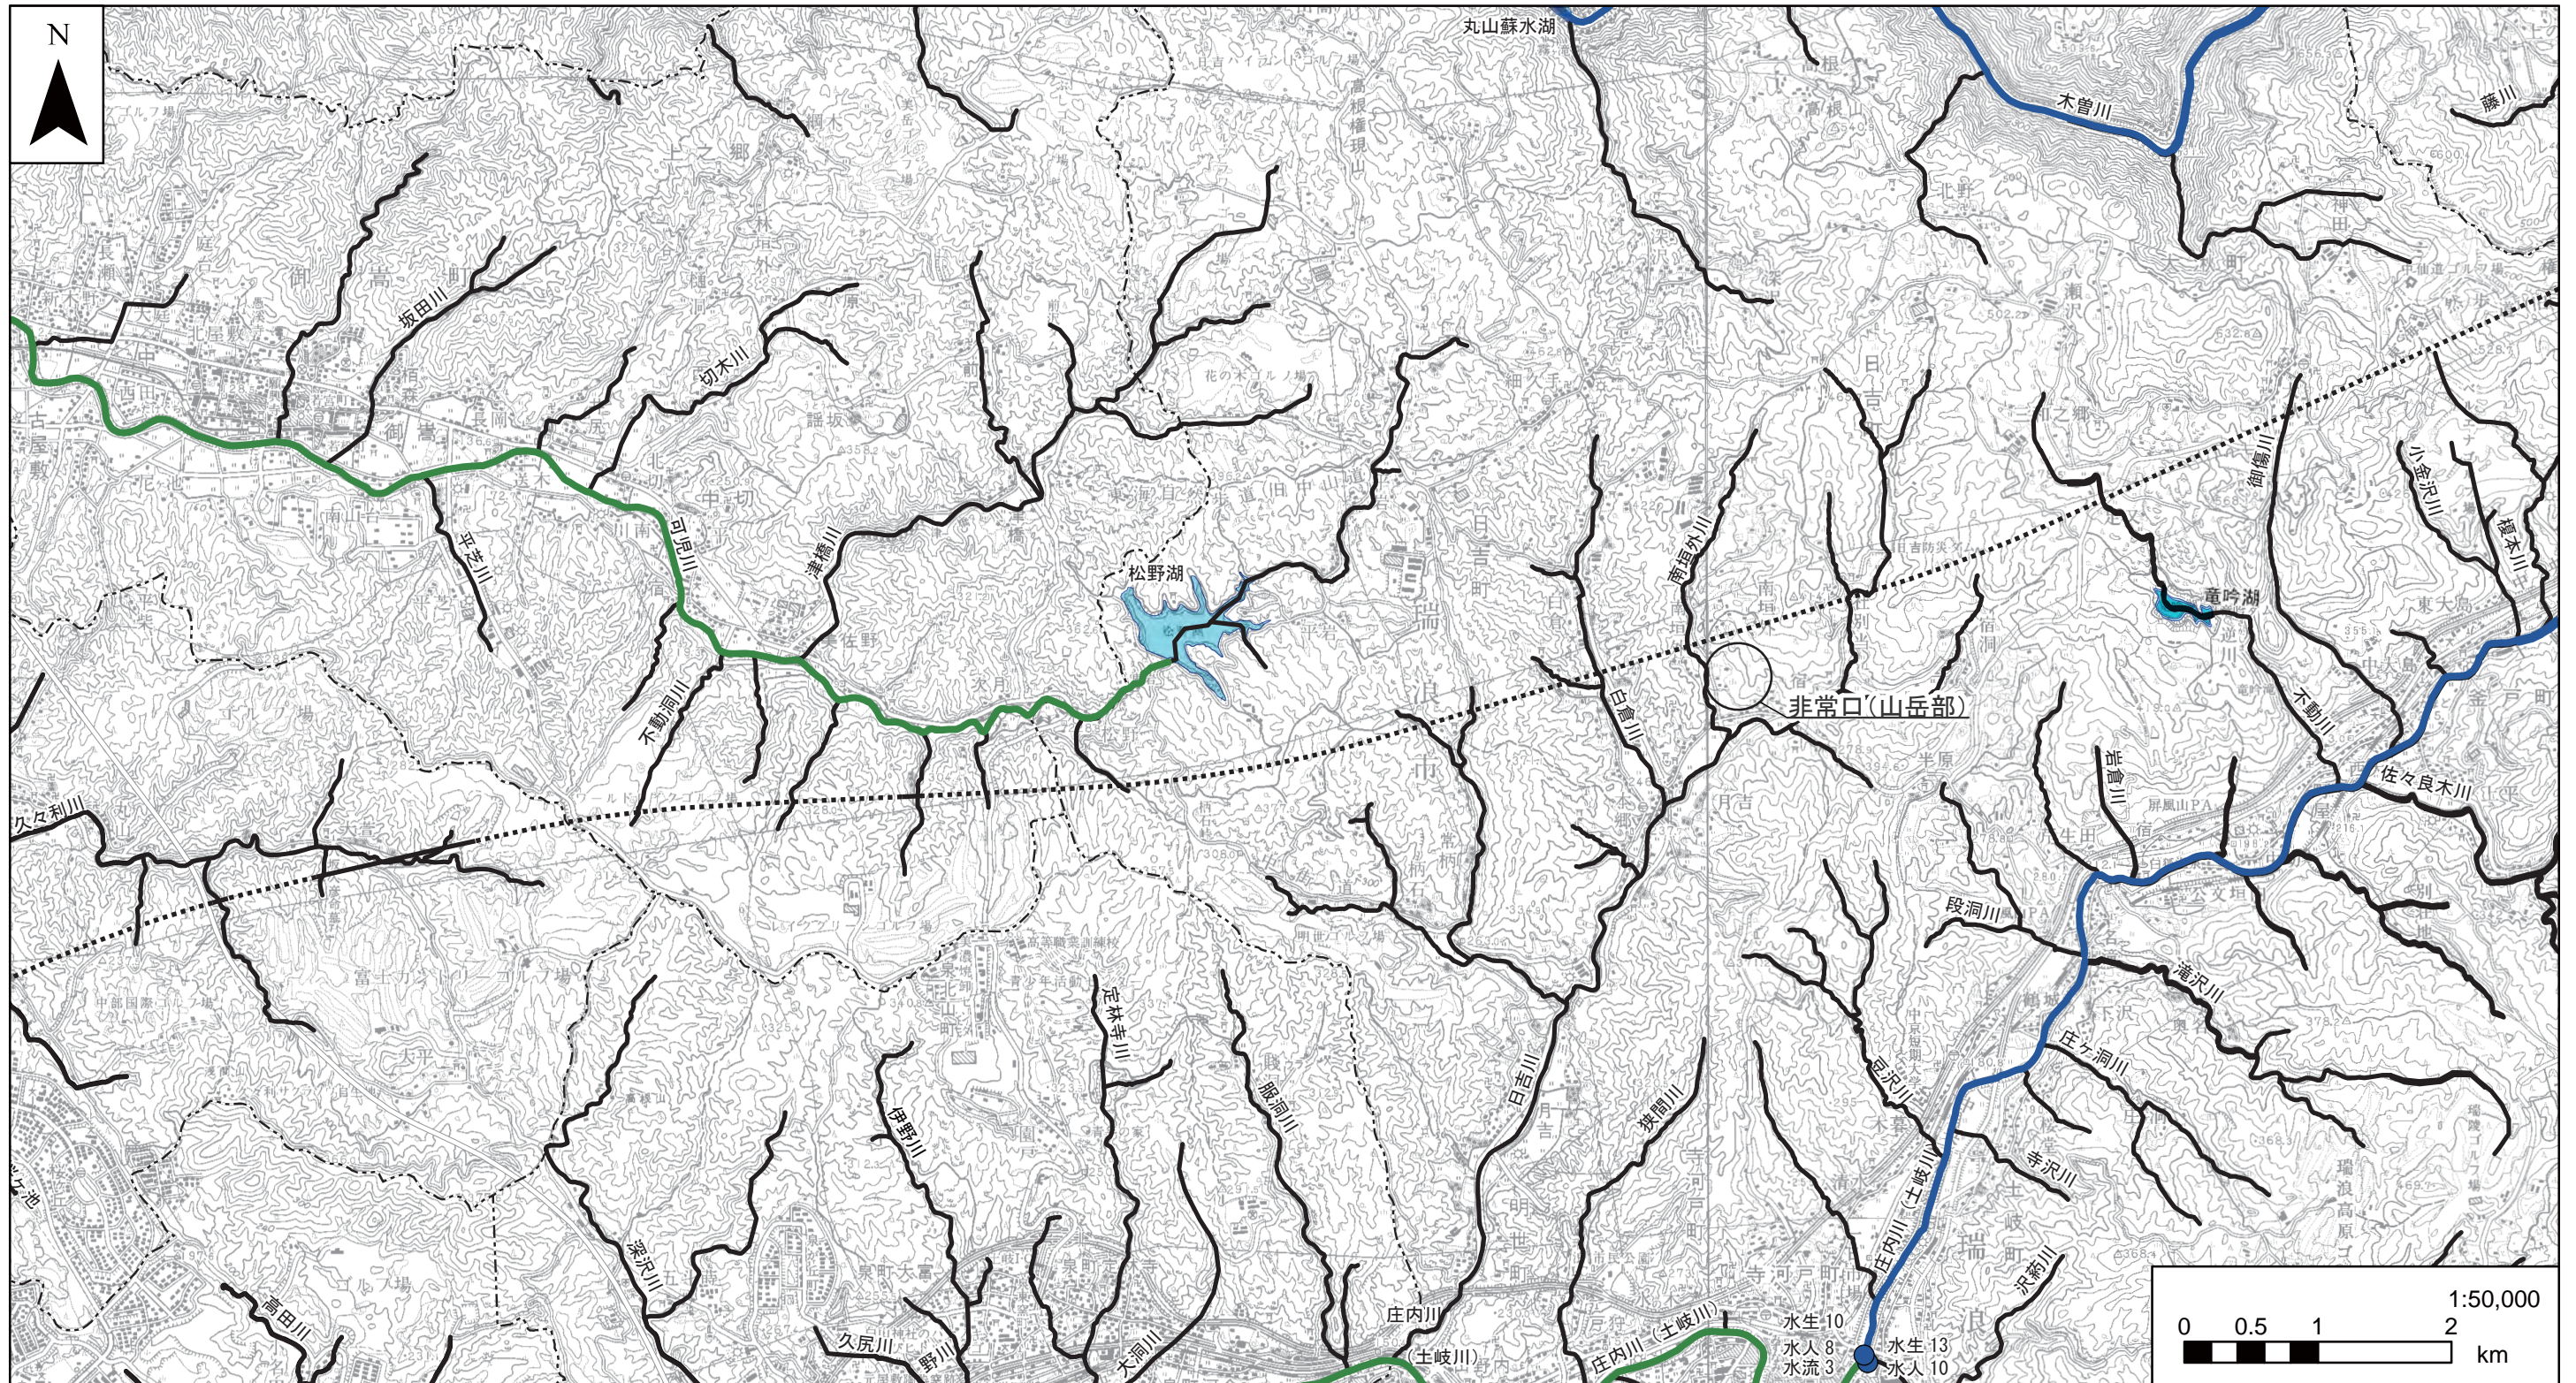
N

丸山蘇水湖

木曽川

藤川

坂田川

切木川

花の木ゴルフ場

古屋敷

可児川

平芝川

津橋川

松野湖

竜吟湖

小名沢川

根本川

東大

南垣外川

非常口（山岳部）

白倉川

不動洞川

不動川

佐々良木川

岩倉川

久々利川

段洞川

富士

滝沢川

定林寺川

庄ヶ洞川

日吉川

屋沢川

伊野川

服洞川

寺沢川

鉾岡川

深沢川

庄内川（土岐川）

沢約川

高田川

久尻川

大洞川

庄内川

(土岐川)

庄内川（土岐川）

水生 10
水人 8
水流 3

水生 13
水人 10

1:50,000
0 0.5 1 2
km